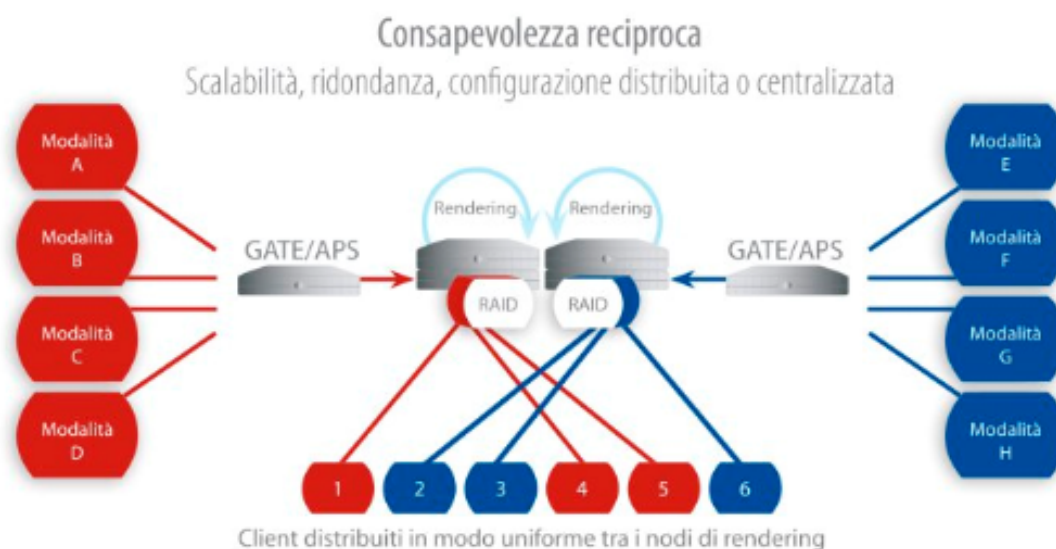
Consapevolezza reciproca
Scalabilità, ridondanza, configurazione distribuita o centralizzata

Modalità A

Modalità B

Modalità C

Modalità D

GATE/APS

Rendering

Rendering

RAID

RAID

GATE/APS

Modalità E

Modalità F

Modalità G

Modalità H

1 2 3 4 5 6

Client distribuiti in modo uniforme tra i nodi di rendering